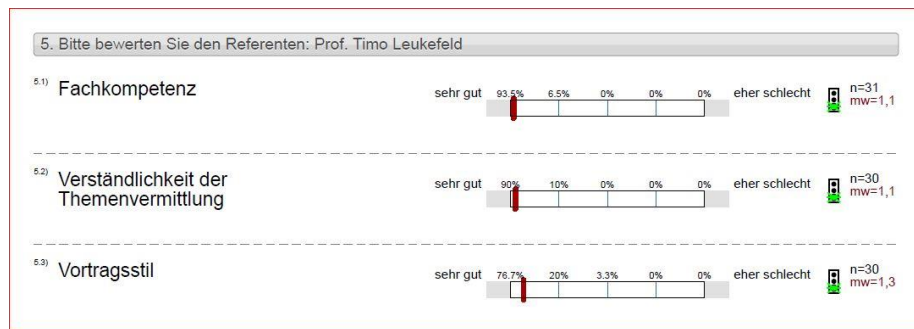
5. Bitte bewerten Sie den Referenten: Prof. Timo Leukefeld

5.1) Fachkompetenz

sehr gut 93.5% 6.5% 0% 0% 0% eher schlecht n=31 mw=1,1

5.2) Verständlichkeit der Themenvermittlung

sehr gut 90% 10% 0% 0% 0% eher schlecht n=30 mw=1,1

5.3) Vortragsstil

sehr gut 76.7% 20% 3.3% 0% 0% eher schlecht n=30 mw=1,3